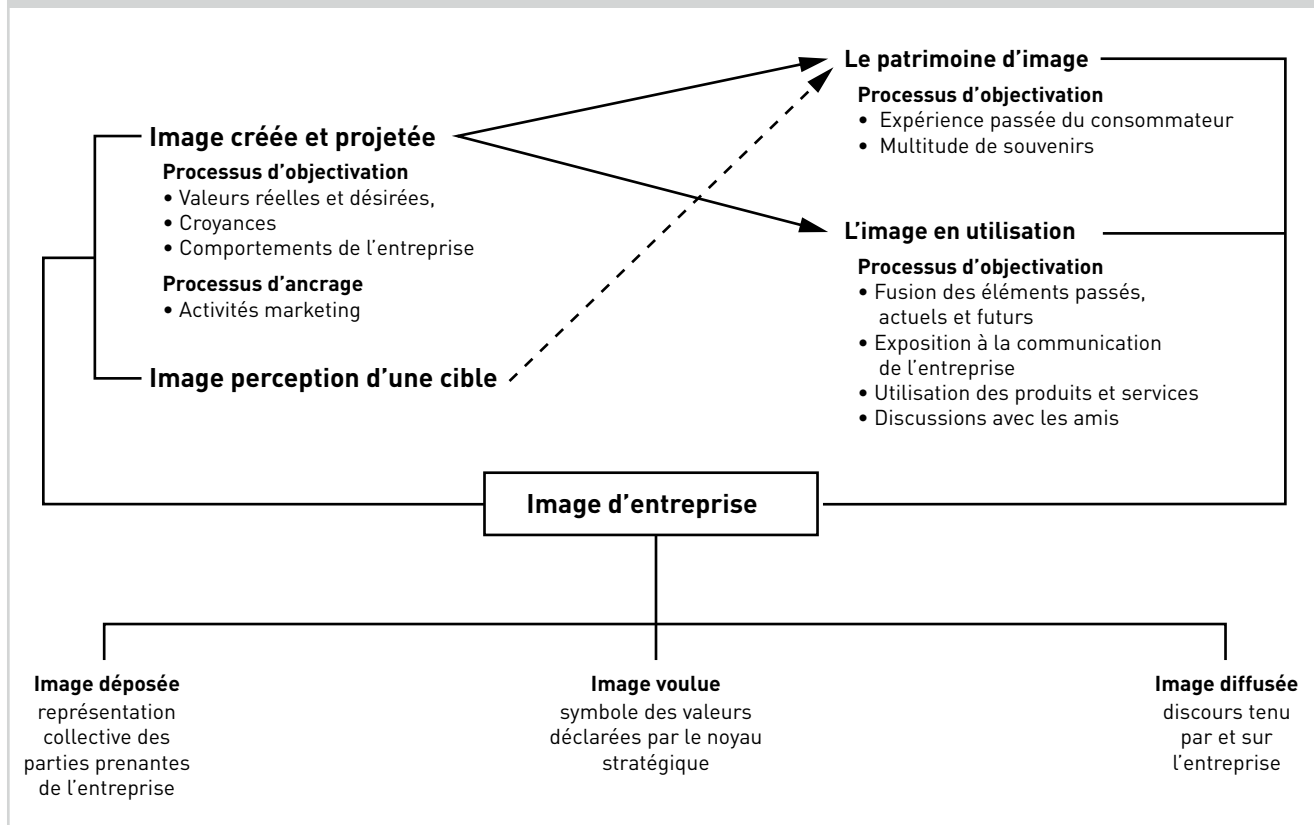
Image créée et projetée

Processus d'objectivation
• Valeurs réelles et désirées,
• Croyances
• Comportements de l'entreprise

Processus d'ancrage
• Activités marketing

Image perception d'une cible

Le patrimoine d'image

Processus d'objectivation
• Expérience passée du consommateur
• Multitude de souvenirs

L'image en utilisation

Processus d'objectivation
• Fusion des éléments passés, actuels et futurs
• Exposition à la communication de l'entreprise
• Utilisation des produits et services
• Discussions avec les amis

Image d'entreprise

Image déposée
représentation collective des parties prenantes de l'entreprise

Image voulue
symbole des valeurs déclarées par le noyau stratégique

Image diffusée
discours tenu par et sur l'entreprise